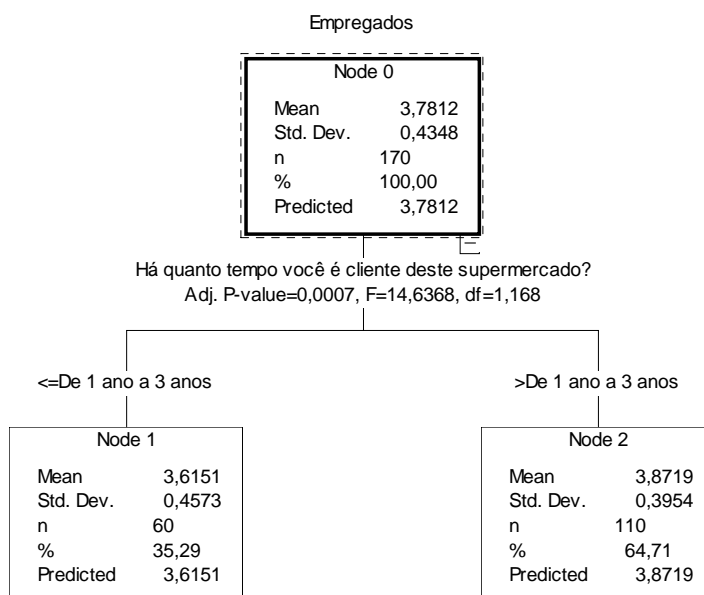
Empregados

| Node 0 | |
|---|---|
| Mean | 3,7812 |
| Std. Dev. | 0,4348 |
| n | 170 |
| % | 100,00 |
| Predicted | 3,7812 |

Há quanto tempo você é cliente deste supermercado?
Adj. P-value=0,0007, F=14,6368, df=1,168

<=De 1 ano a 3 anos

| Node 1 | |
|---|---|
| Mean | 3,6151 |
| Std. Dev. | 0,4573 |
| n | 60 |
| % | 35,29 |
| Predicted | 3,6151 |

>De 1 ano a 3 anos

| Node 2 | |
|---|---|
| Mean | 3,8719 |
| Std. Dev. | 0,3954 |
| n | 110 |
| % | 64,71 |
| Predicted | 3,8719 |